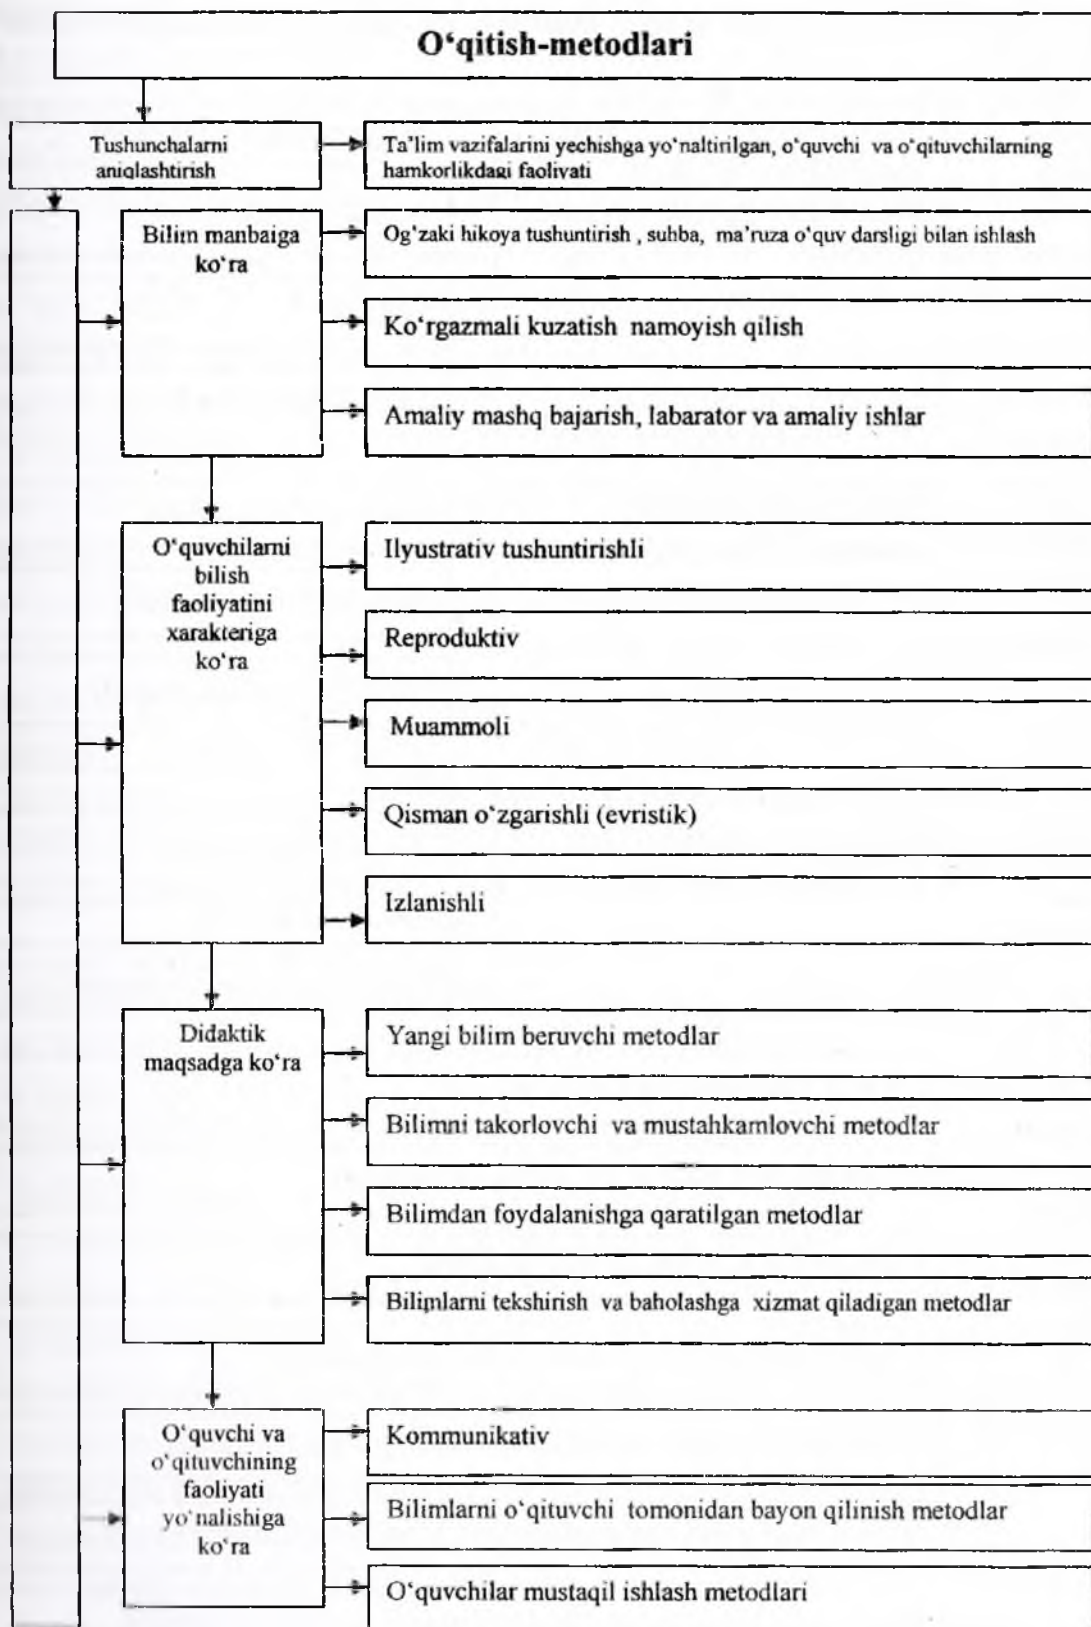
O‘qitish-metodlari

Tushunchalarni aniqlashtirish

Ta'lim vazifalarini yechishga yo'naltirilgan, o‘quvchi va o‘qituvchilarning hamkorlikdagi faoliyati

Bilim manbaiga ko‘ra

Og‘zaki hikoya tushuntirish , suhba, ma'ruza o‘quv darsligi bilan ishlash

Ko‘rgazmali kuzatish namoyish qilish

Amaliy mashq bajarish, labarator va amaliy ishlar

O‘quvchilarni bilish faoliyatini xarakteriga ko‘ra

Ilyustrativ tushuntirishli

Reproduktiv

Muammoli

Qisman o‘zgarishli (evristik)

Izlanishli

Didaktik maqsadga ko‘ra

Yangi bilim beruvchi metodlar

Bilimni takorlovchi va mustahkamlovchi metodlar

Bilimdan foydalanishga qaratilgan metodlar

Bilimlarni tekshirish va baholashga xizmat qiladigan metodlar

O‘quvchi va o‘qituvchining faoliyati yo‘nalishiga ko‘ra

Kommunikativ

Bilimlarni o‘qituvchi tomonidan bayon qilinish metodlar

O‘quvchilar mustaqil ishlash metodlari